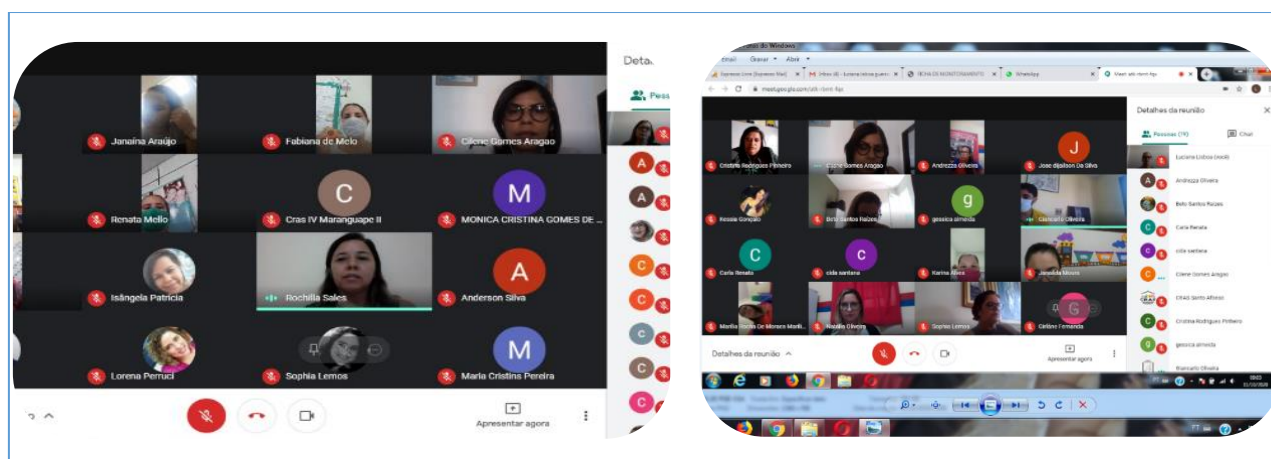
Deta.
Pess
Janaina Araújo
Fabiana de Melo
Cilene Gomes Aragao
C
M
Renata Mello
Cras IV Maranguape II
MONICA CRISTINA GOMES DE ...
A
Isângela Patricia
Rochilla Sales
Anderson Silva
M
Lorena Perruci
Sophia Lemos
Maria Cristina Pereira
Apresentar agora

Email Gravar Abrir
Detalhes da reunião
Pessoas (19)
Chat
Cristina Rodrigues Pinheiro
Cilene Gomes Aragão
Andrezza Oliveira
J
Jose dijalson Da Silva
Rosala Gonçalo
Belo Santos Raízes
g
geosica almeida
Giancarlo Oliveira
C
Carla Renata
C
cida santana
Karina Alves
Janaína Moura
Marília Rocha De Moraes Marill...
Natalia Oliveira
Sophia Lemos
Cirlene Fernanda
G
Luciana Lisboa (Host)
Andrezza Oliveira
Belo Santos Raízes
Carla Renata
cida santana
Cilene Gomes Aragão
CRAS Santo Afonso
Cristina Rodrigues Pinheiro
geosica almeida
Giancarlo Oliveira
Detalhes da reunião
Apresentar agora